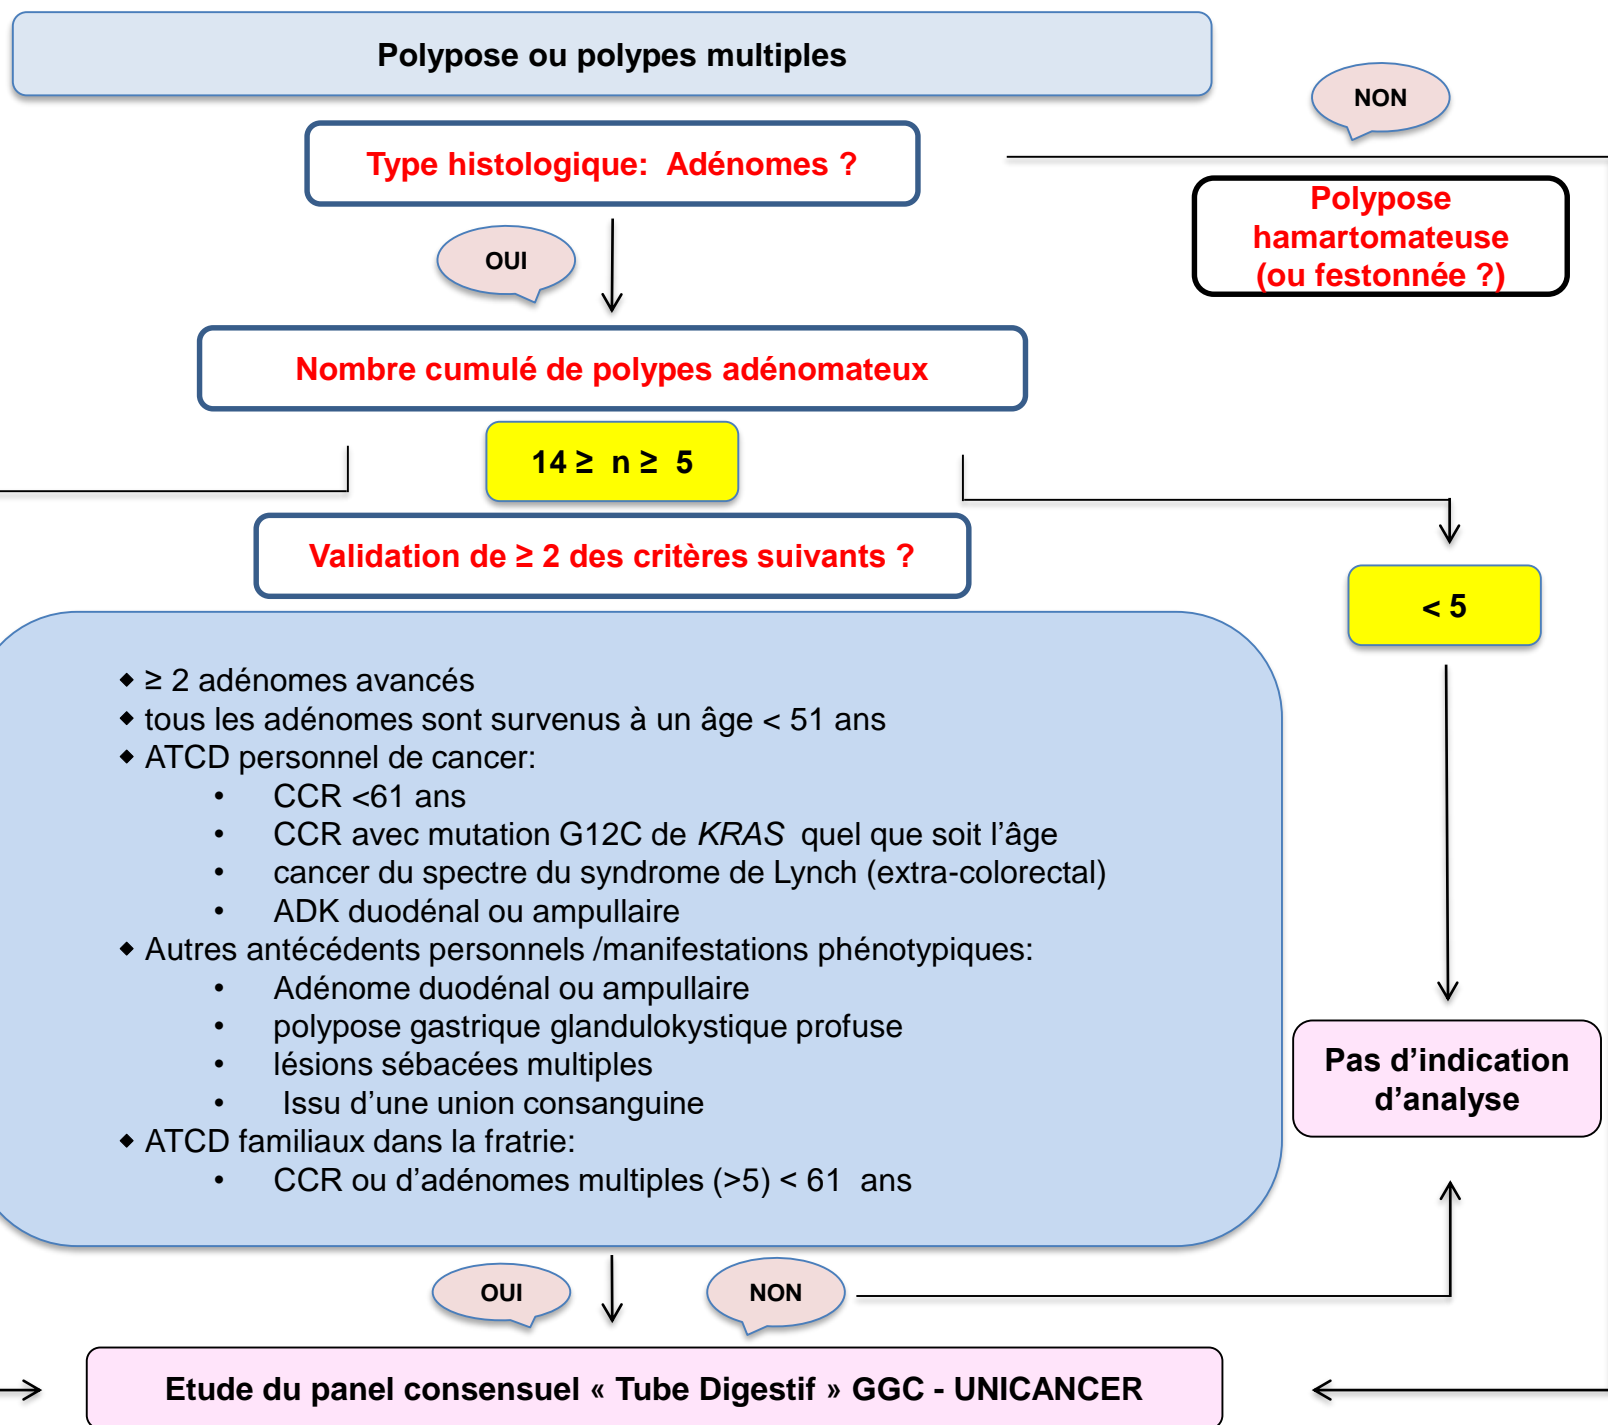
Polypose ou polypes multiples

NON

Type histologique: Adénomes ?

Polypose hamartomateuse (ou festonnée ?)

OUI

Nombre cumulé de polypes adénomateux

$14 \geq n \geq 5$

Validation de ≥ 2 des critères suivants ?

< 5

- ≥ 2 adénomes avancés
- tous les adénomes sont survenus à un âge < 51 ans
- ATCD personnel de cancer:
  - CCR <61 ans
  - CCR avec mutation G12C de *KRAS* quel que soit l'âge
  - cancer du spectre du syndrome de Lynch (extra-colorectal)
  - ADK duodénal ou ampullaire
- Autres antécédents personnels /manifestations phénotypiques:
  - Adénome duodénal ou ampullaire
  - polypose gastrique glandulokystique profuse
  - lésions sébacées multiples
  - Issu d'une union consanguine
- ATCD familiaux dans la fratrie:
  - CCR ou d'adénomes multiples (>5) < 61 ans

Pas d'indication d'analyse

OUI

NON

Etude du panel consensuel « Tube Digestif » GGC - UNICANCER